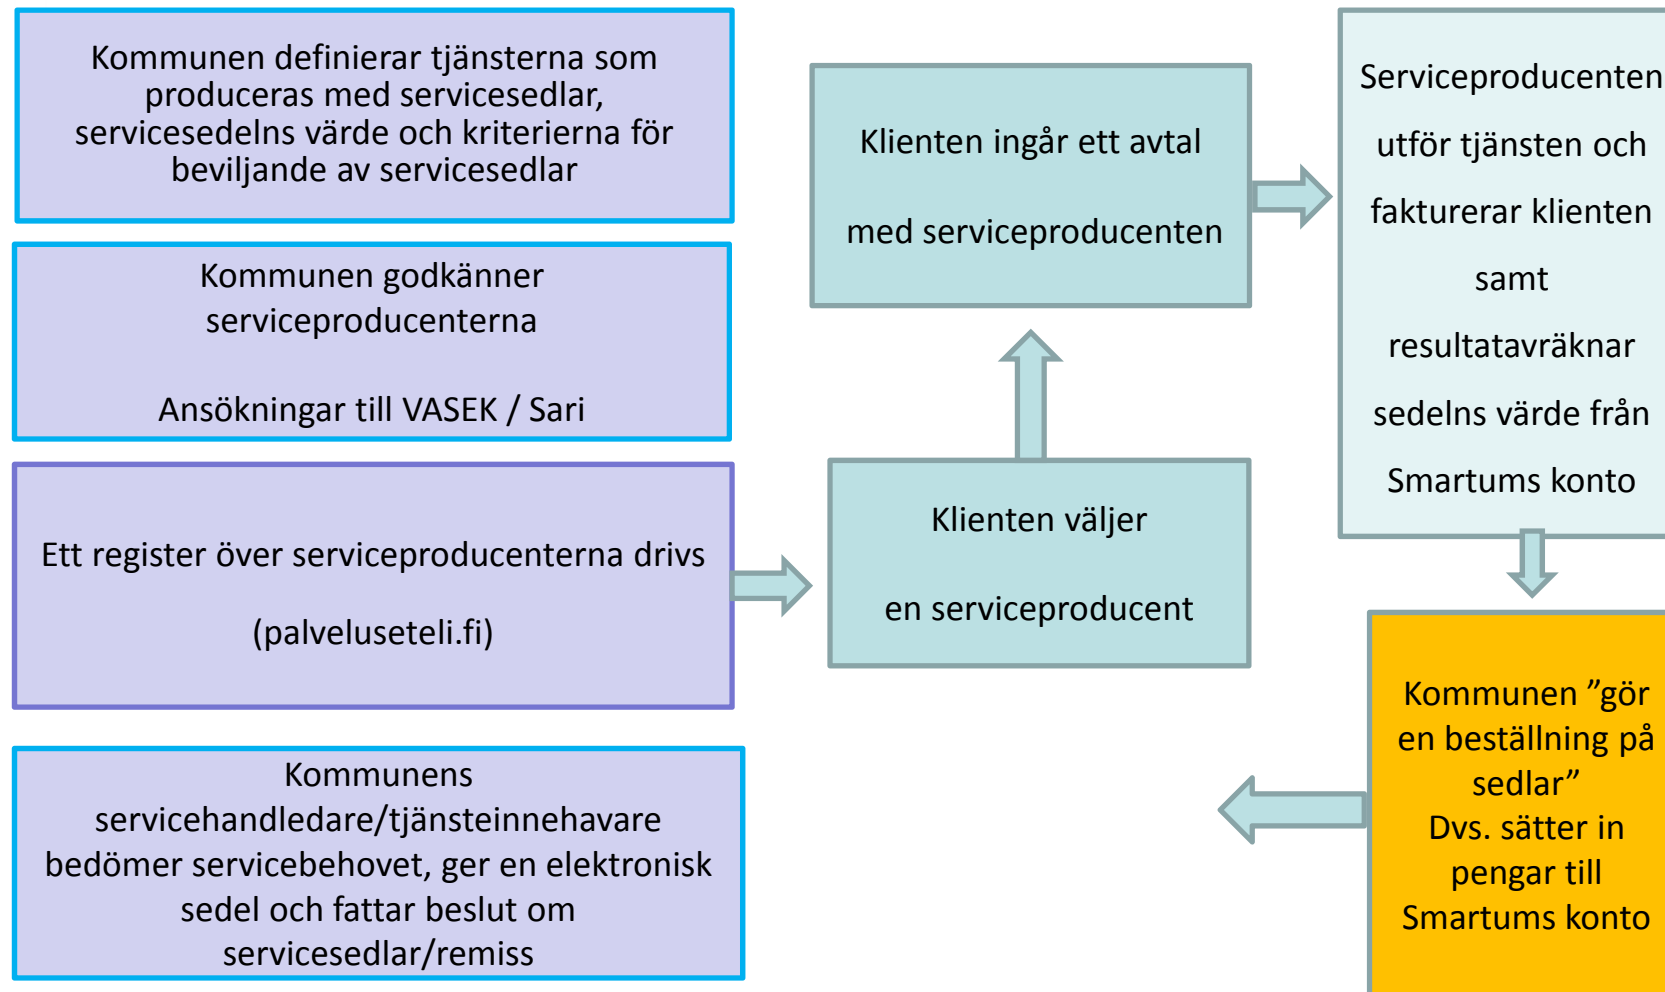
Kommunen definierar tjänsterna som produceras med servicesedlar, servicesedelns värde och kriterierna för beviljande av servicesedlar

Kommunen godkänner serviceproducenterna

Ansökningar till VASEK / Sari

Ett register över serviceproducenterna drivs

(palveluseteli.fi)

Kommunens servicehandledare/tjänsteinnehavare bedömer servicebehovet, ger en elektronisk sedel och fattar beslut om servicesedlar/remiss

Klienten ingår ett avtal

med serviceproducenten

Klienten väljer

en serviceproducent

Serviceproducenten utför tjänsten och fakturerar klienten samt resultatavräknar sedelns värde från Smartums konto

Kommunen ”gör en beställning på sedlar”
Dvs. sätter in pengar till Smartums konto